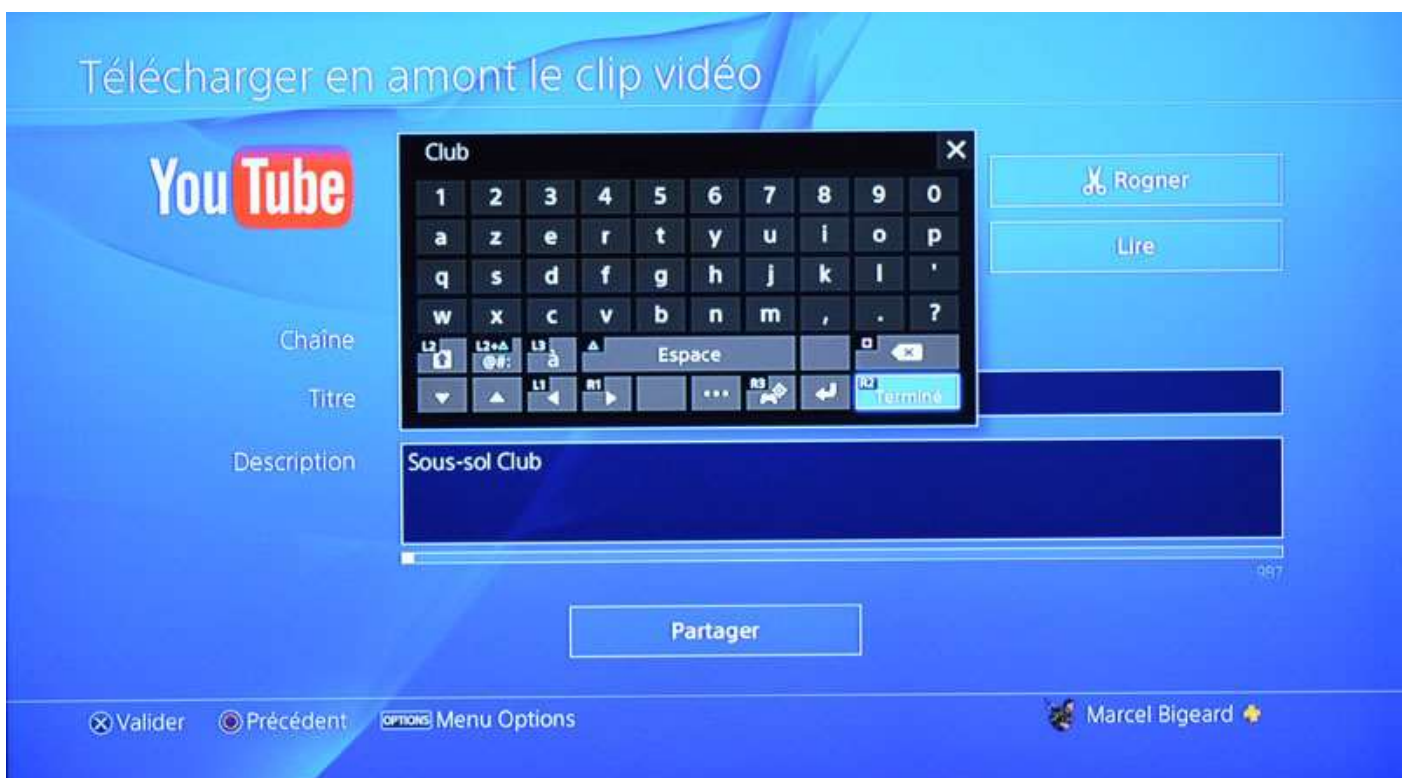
Télécharger en amont le clip vidéo

YouTube

Club

1 2 3 4 5 6 7 8 9 0
a z e r t y u i o p
q s d f g h j k l '
w x c v b n m , . ?
L2 L2+△ @#: L3 à △ Espace □
L1 R1 ... R3 R2 Terminé

Rogner

Lire

Chaîne

Titre

Description

Sous-sol Club

987

Partager

Valider Précédent OPTIONS Menu Options

Marcel Bigeard